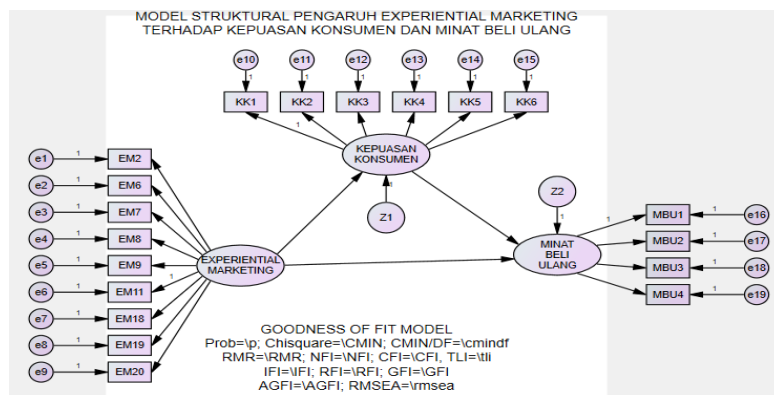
MODEL STRUKTURAL PENGARUH EXPERIENTIAL MARKETING
TERHADAP KEPUASAN KONSUMEN DAN MINAT BELI ULANG

e10
e11
e12
e13
e14
e15
1
1
1
1
1
1
KK1
KK2
KK3
KK4
KK5
KK6
1
KEPUASAN KONSUMEN
1
Z1
Z2
1
e1
e2
e3
e4
e5
e6
e7
e8
e9
1
1
1
1
1
1
1
1
1
EM2
EM6
EM7
EM8
EM9
EM11
EM18
EM19
EM20
1
EXPERIENTIAL MARKETING
MINAT BELI ULANG
1
MBU1
MBU2
MBU3
MBU4
1
1
1
1
e16
e17
e18
e19

GOODNESS OF FIT MODEL
Prob=\p; Chisquare=\CMIN; CMIN/DF=\cmindf
RMR=\RMR; NFI=\NFI; CFI=\CFI, TLI=\tli
IFI=\IFI; RFI=\RFI; GFI=\GFI
AGFI=\AGFI; RMSEA=\rmsea